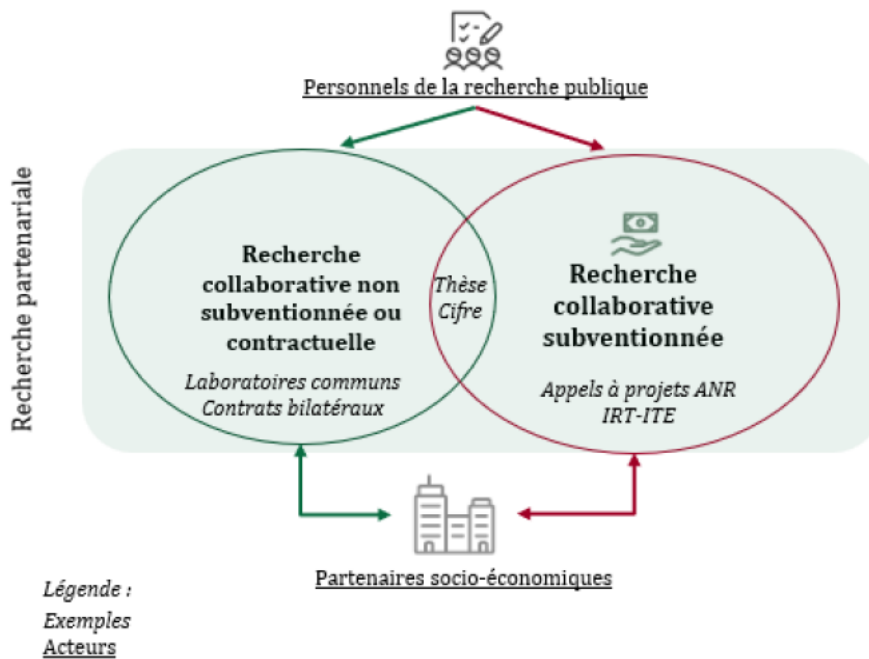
Personnels de la recherche publique

Recherche partenariale

Recherche collaborative non subventionnée ou contractuelle

Laboratoires communs
Contrats bilatéraux

Thèse Cifre

Recherche collaborative subventionnée

Appels à projets ANR
IRT-ITE

Partenaires socio-économiques

Légende :
Exemples
Acteurs